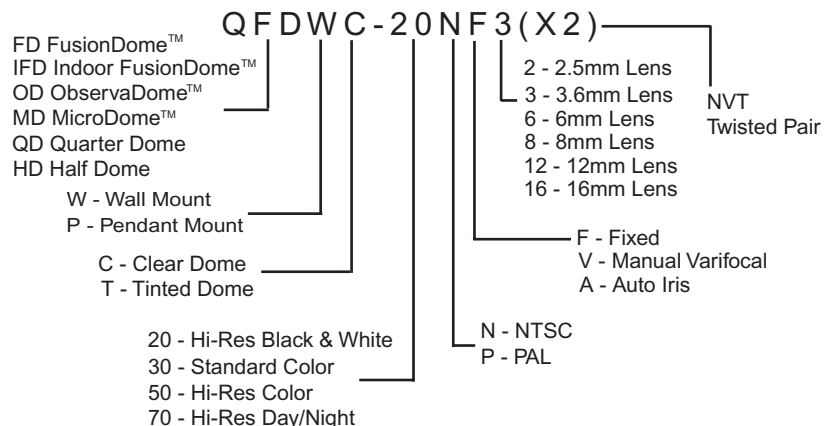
QFDWC-20NF3(X2)

FD FusionDome™
IFD Indoor FusionDome™
OD ObservaDome™
MD MicroDome™
QD Quarter Dome
HD Half Dome

W - Wall Mount
P - Pendant Mount

C - Clear Dome
T - Tinted Dome

20 - Hi-Res Black & White
30 - Standard Color
50 - Hi-Res Color
70 - Hi-Res Day/Night

N - NTSC
P - PAL

F - Fixed
V - Manual Varifocal
A - Auto Iris

2 - 2.5mm Lens
3 - 3.6mm Lens
6 - 6mm Lens
8 - 8mm Lens
12 - 12mm Lens
16 - 16mm Lens

NVT
Twisted Pair